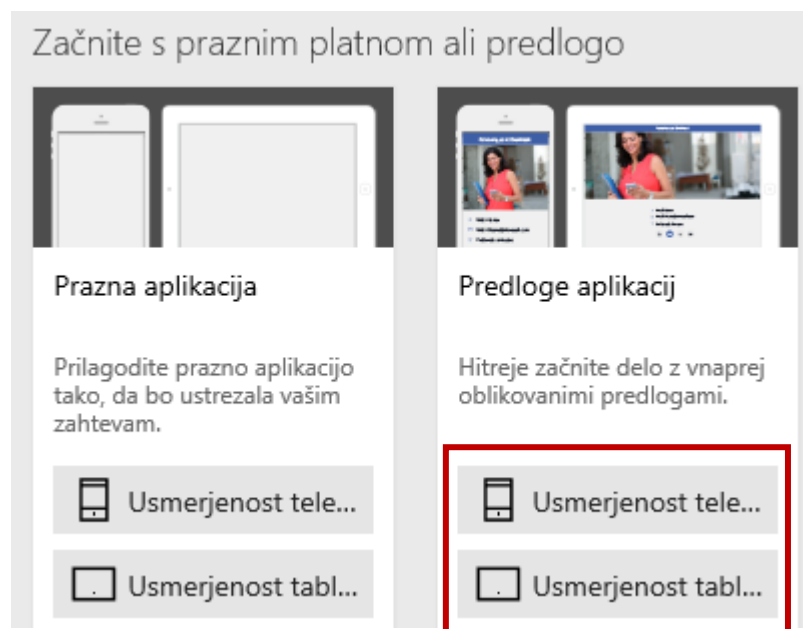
Začnite s praznim platnom ali predlogo

Prazna aplikacija

Prilagodite prazno aplikacijo tako, da bo ustrezala vašim zahtevam.

Usmerjenost tele...

Usmerjenost tabl...

Predloge aplikacij

Hitreje začnite delo z vnaprej oblikovanimi predlogami.

Usmerjenost tele...

Usmerjenost tabl...